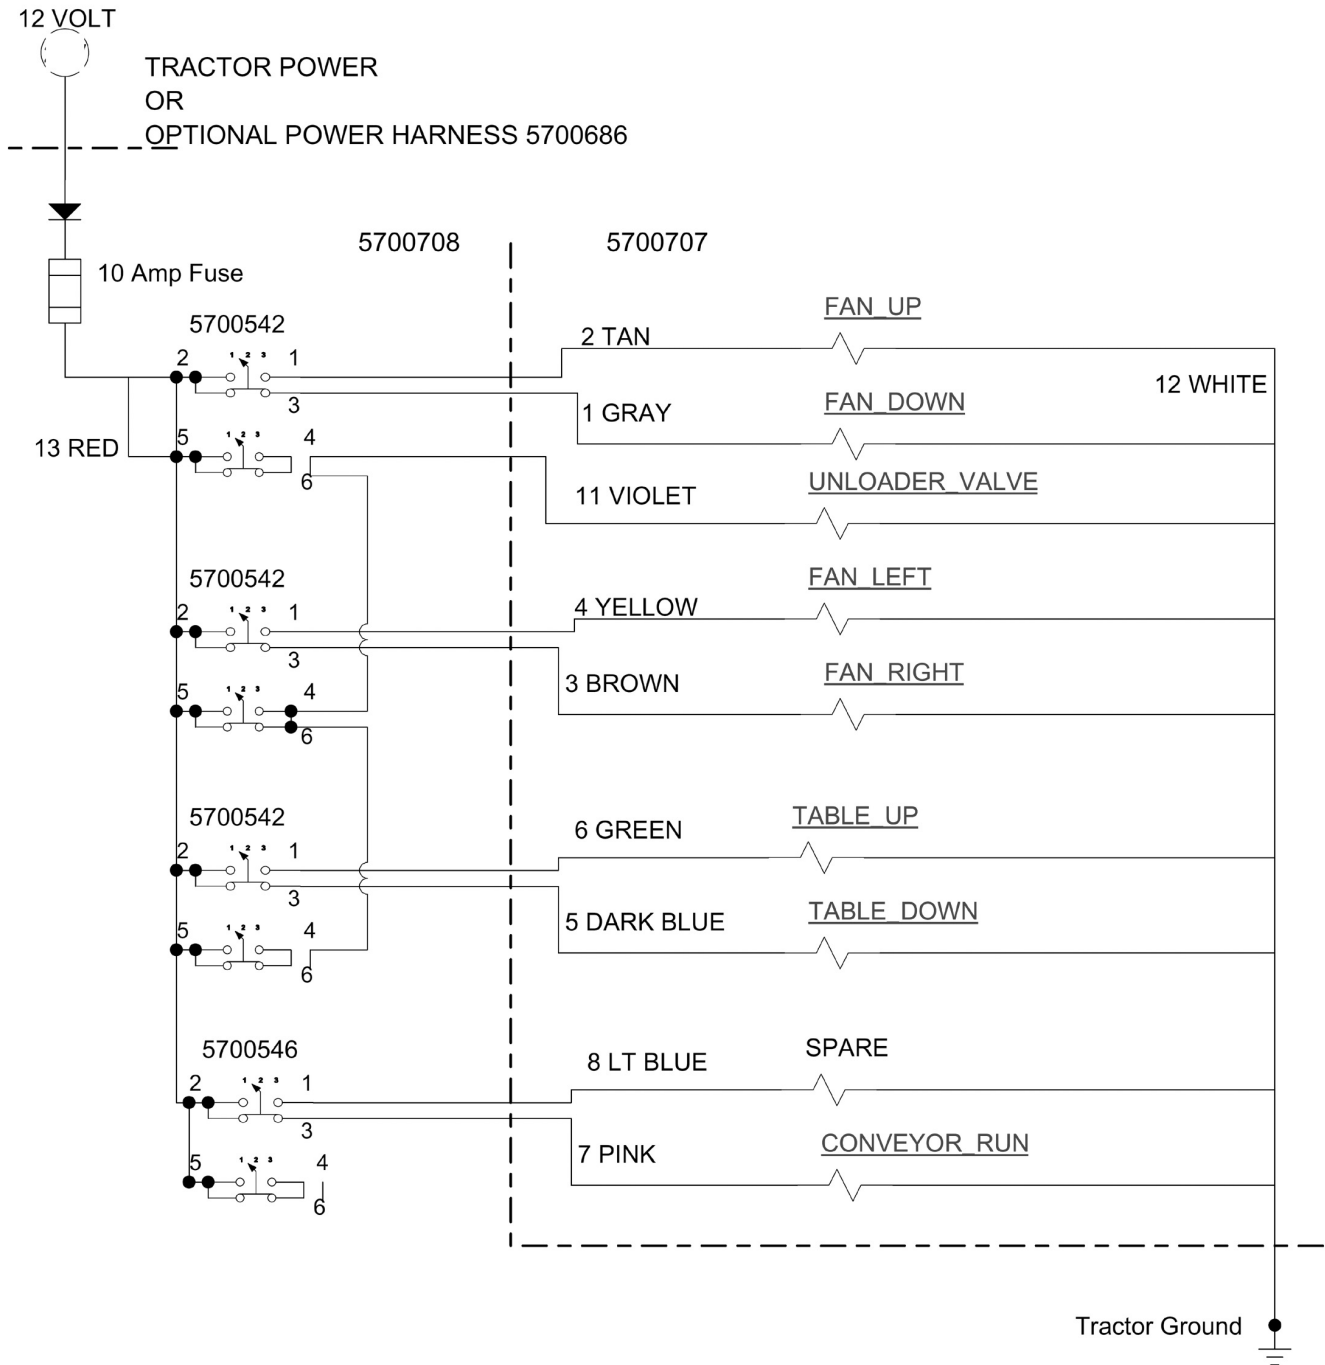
12 VOLT

TRACTOR POWER
OR
OPTIONAL POWER HARNESS 5700686

10 Amp Fuse

5700708

5700707

5700542

2 TAN

FAN_UP

2 1 2 3 1
3

12 WHITE

1 GRAY

FAN_DOWN

13 RED

5 1 2 3 4
6

11 VIOLET

UNLOADER_VALVE

5700542

FAN_LEFT

2 1 2 3 1

4 YELLOW

3

3 BROWN

FAN_RIGHT

5 1 2 3 4
6

5700542

TABLE_UP

6 GREEN

2 1 2 3 1
3

5 DARK BLUE

TABLE_DOWN

5 1 2 3 4
6

5700546

SPARE

8 LT BLUE

2 1 2 3 1
3

7 PINK

CONVEYOR_RUN

5 1 2 3 4
6

Tractor Ground